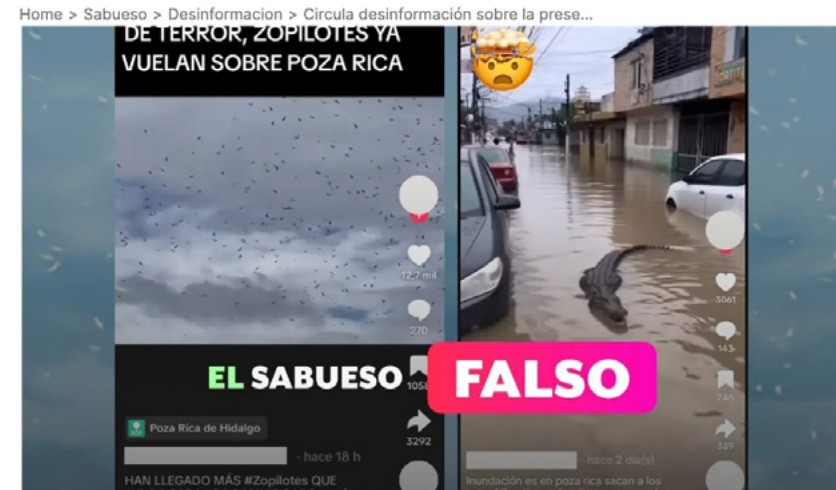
Home > Sabueso > Desinformacion > Circula desinformación sobre la prese...

DE TERROR, ZOPILOTES YA VUELAN SOBRE POZA RICA

12,7 mil

270

EL SABUESO

1058

3292

Poza Rica de Hidalgo

· hace 18 h

HAN LLEGADO MÁS #Zopilotes QUE

3061

143

246

389

FALSO

· hace 2 día(s)

Inundación es en poza rica sacan a los